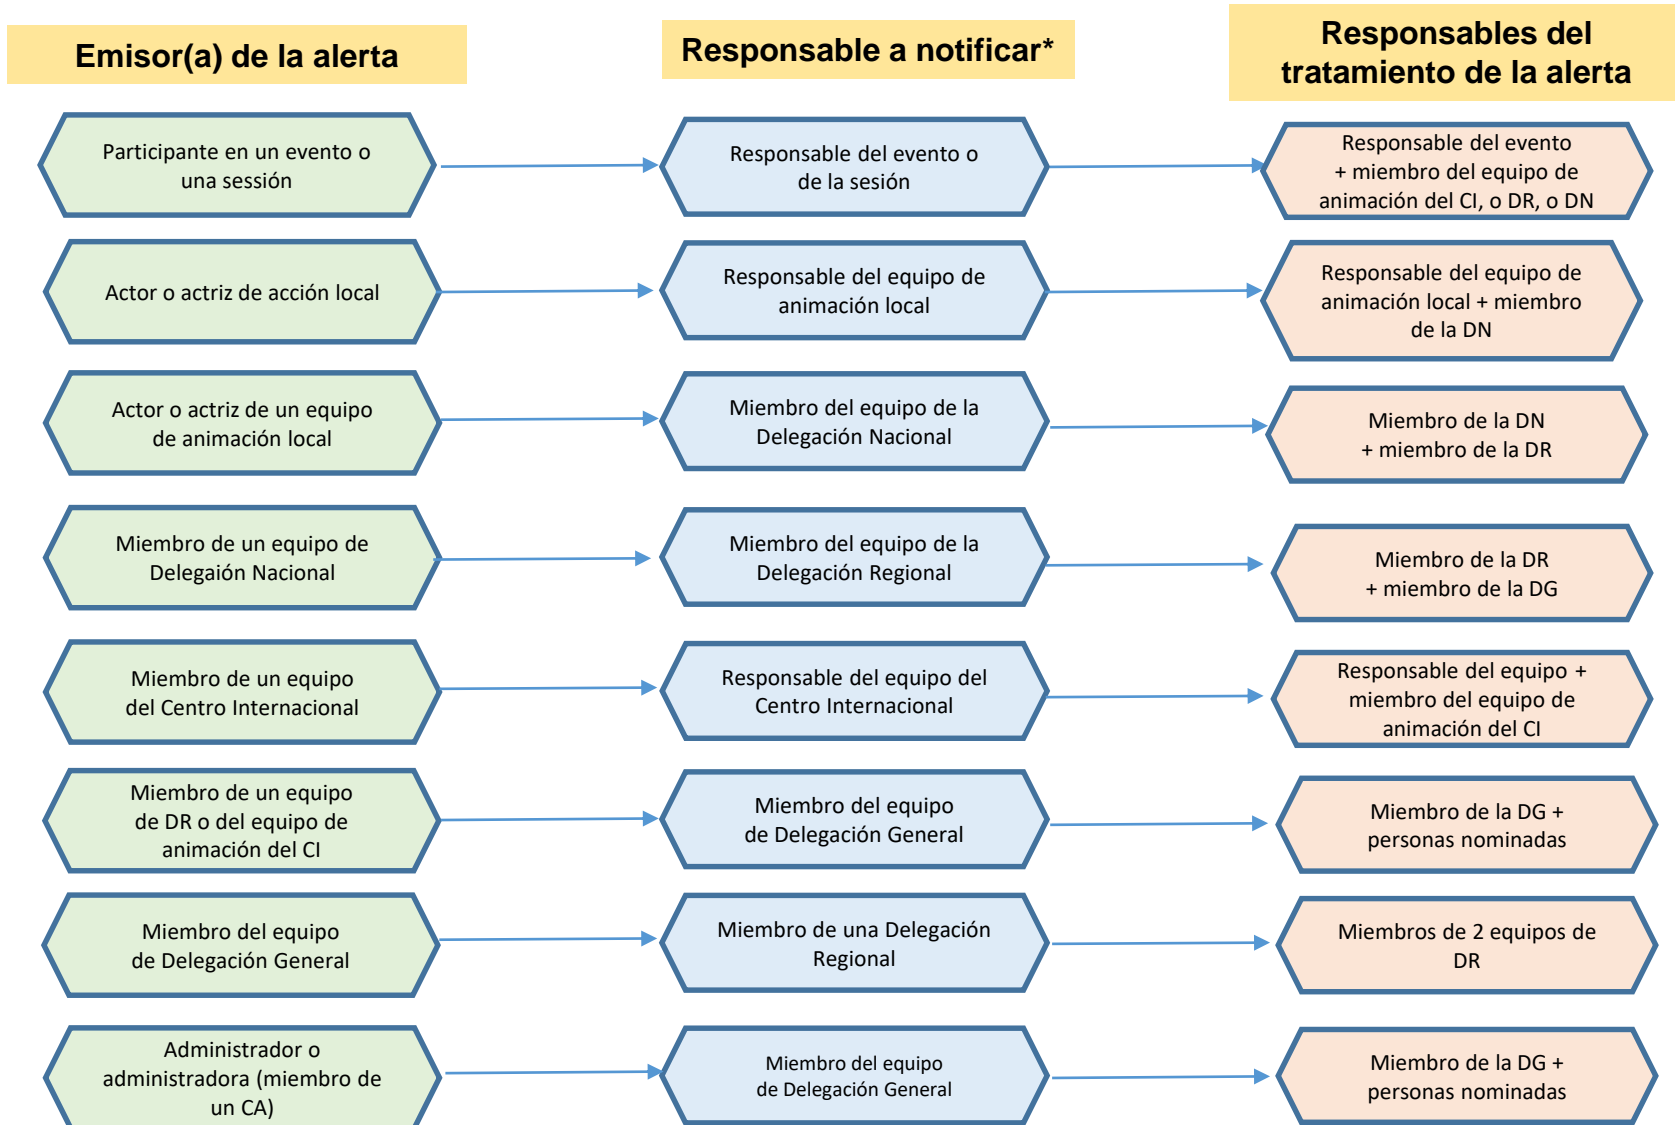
Emisor(a) de la alerta

Responsable a notificar*

Responsables del tratamiento de la alerta

Participante en un evento o una sesión

Responsable del evento o de la sesión

Responsable del evento + miembro del equipo de animación del CI, o DR, o DN

Actor o actriz de acción local

Responsable del equipo de animación local

Responsable del equipo de animación local + miembro de la DN

Actor o actriz de un equipo de animación local

Miembro del equipo de la Delegación Nacional

Miembro de la DN + miembro de la DR

Miembro de un equipo de Delegaión Nacional

Miembro del equipo de la Delegación Regional

Miembro de la DR + miembro de la DG

Miembro de un equipo del Centro Internacional

Responsable del equipo del Centro Internacional

Responsable del equipo + miembro del equipo de animación del CI

Miembro de un equipo de DR o del equipo de animación del CI

Miembro del equipo de Delegación General

Miembro de la DG + personas nominadas

Miembro del equipo de Delegación General

Miembro de una Delegación Regional

Miembros de 2 equipos de DR

Administrador o administradora (miembro de un CA)

Miembro del equipo de Delegación General

Miembro de la DG + personas nominadas